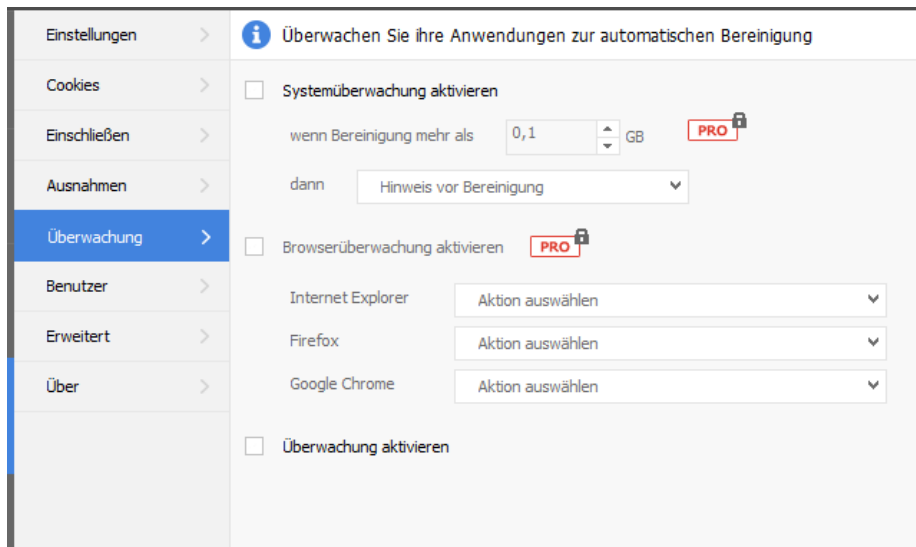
Einstellungen
Cookies
Einschließen
Ausnahmen
Überwachung
Benutzer
Erweitert
Über

Überwachen Sie ihre Anwendungen zur automatischen Bereinigung

Systemüberwachung aktivieren

wenn Bereinigung mehr als 0,1 GB PRO

dann Hinweis vor Bereinigung

Browserüberwachung aktivieren PRO

Internet Explorer Aktion auswählen
Firefox Aktion auswählen
Google Chrome Aktion auswählen

Überwachung aktivieren